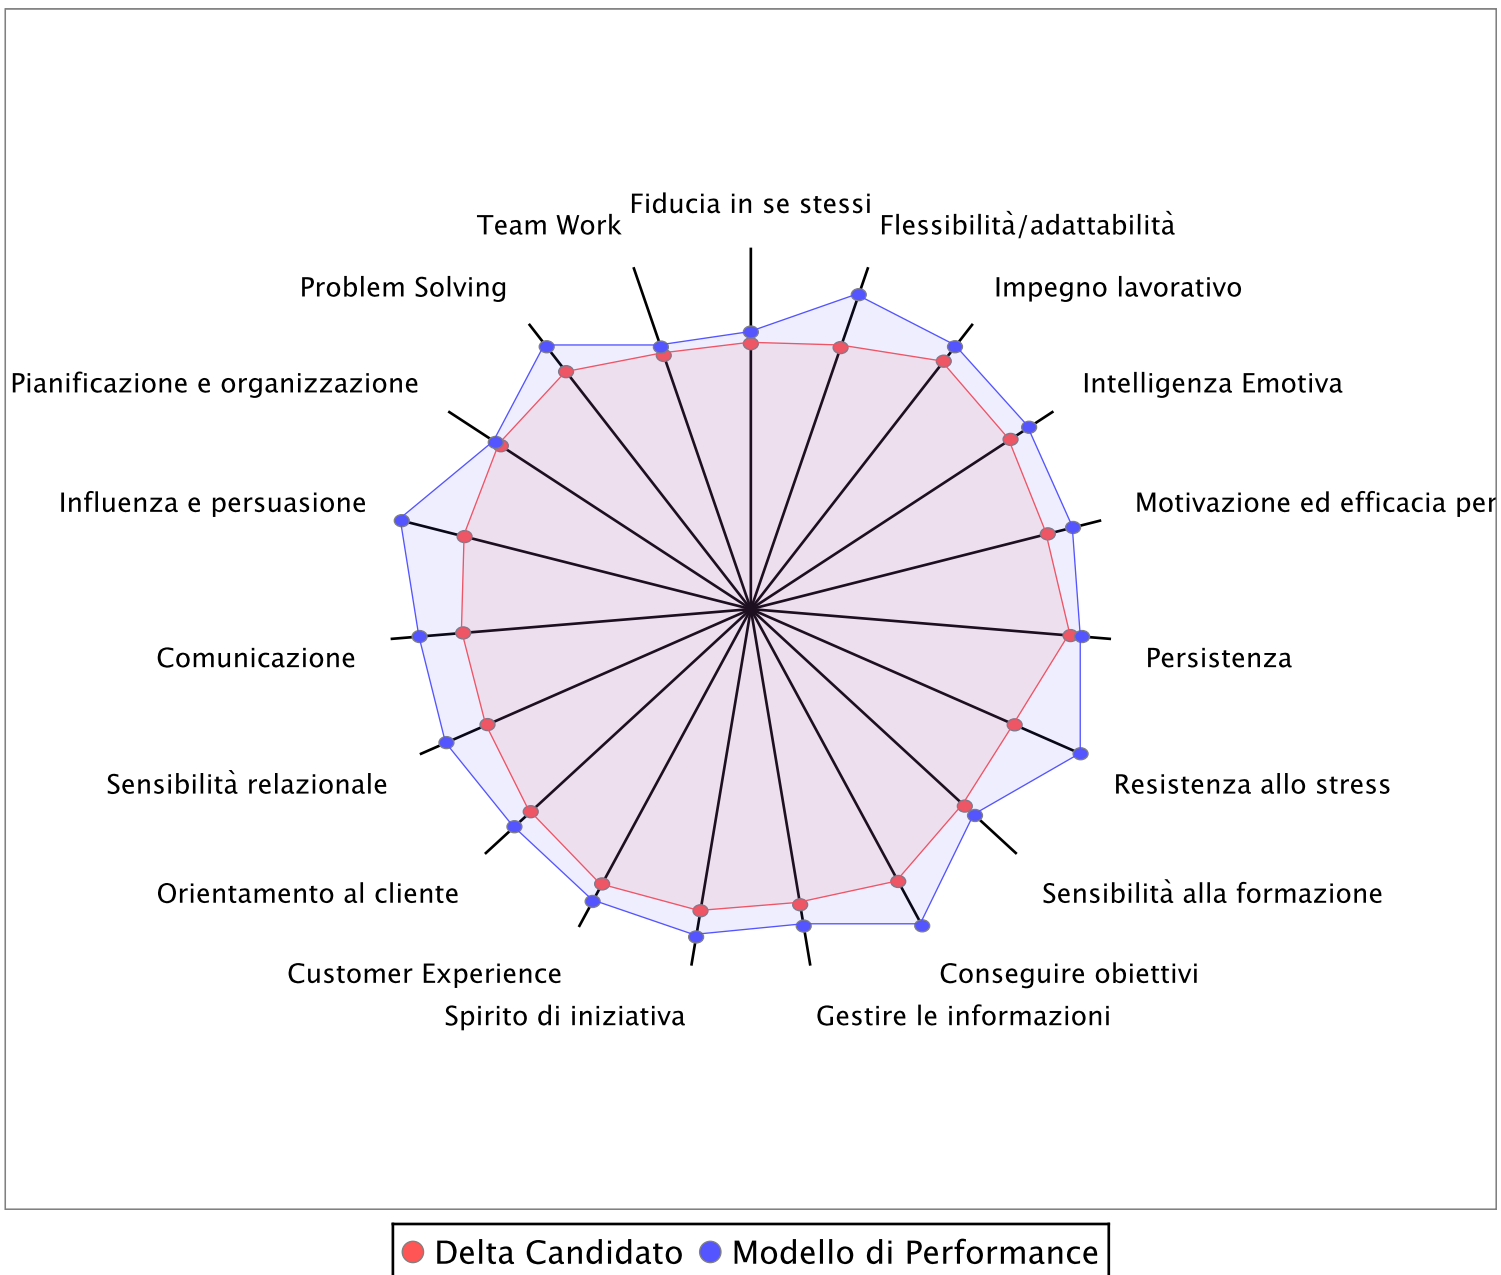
Fiducia in se stessi
Flessibilità/adattabilità
Impegno lavorativo
Intelligenza Emotiva
Motivazione ed efficacia per
Persistenza
Resistenza allo stress
Sensibilità alla formazione
Conseguire obiettivi
Gestire le informazioni
Spirito di iniziativa
Customer Experience
Orientamento al cliente
Sensibilità relazionale
Comunicazione
Influenza e persuasione
Pianificazione e organizzazione
Problem Solving
Team Work

Delta Candidato Modello di Performance